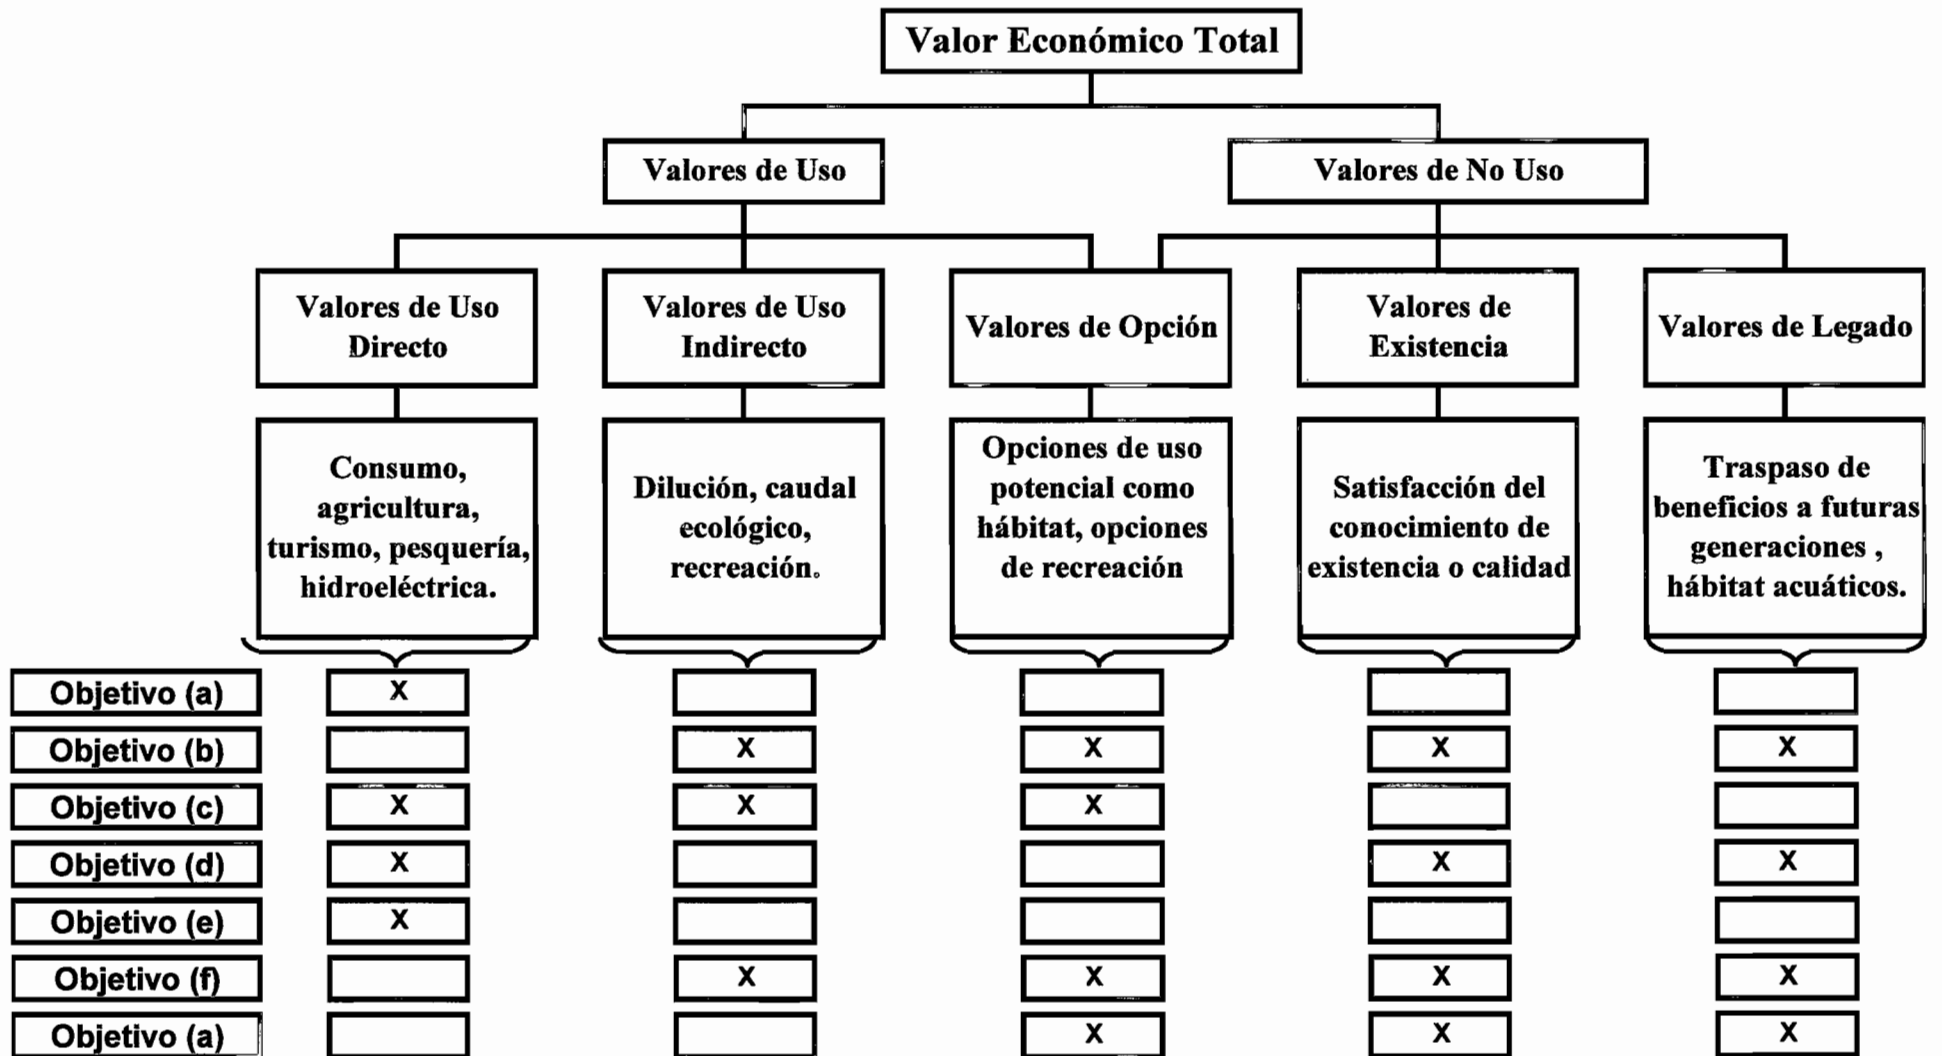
Valor Económico Total

Valores de Uso

Valores de No Uso

Valores de Uso Directo

Valores de Uso Indirecto

Valores de Opción

Valores de Existencia

Valores de Legado

Consumo, agricultura, turismo, pesquería, hidroeléctrica.

Dilución, caudal ecológico, recreación.

Opciones de uso potencial como hábitat, opciones de recreación

Satisfacción del conocimiento de existencia o calidad

Traspaso de beneficios a futuras generaciones , hábitat acuáticos.

| | | | | | |
|---|---|---|---|---|---|
| Objetivo (a) | X | | | | |
| Objetivo (b) | | X | X | X | X |
| Objetivo (c) | X | X | X | | |
| Objetivo (d) | X | | | X | X |
| Objetivo (e) | X | | | | |
| Objetivo (f) | | X | X | X | X |
| Objetivo (a) | | | X | X | X |